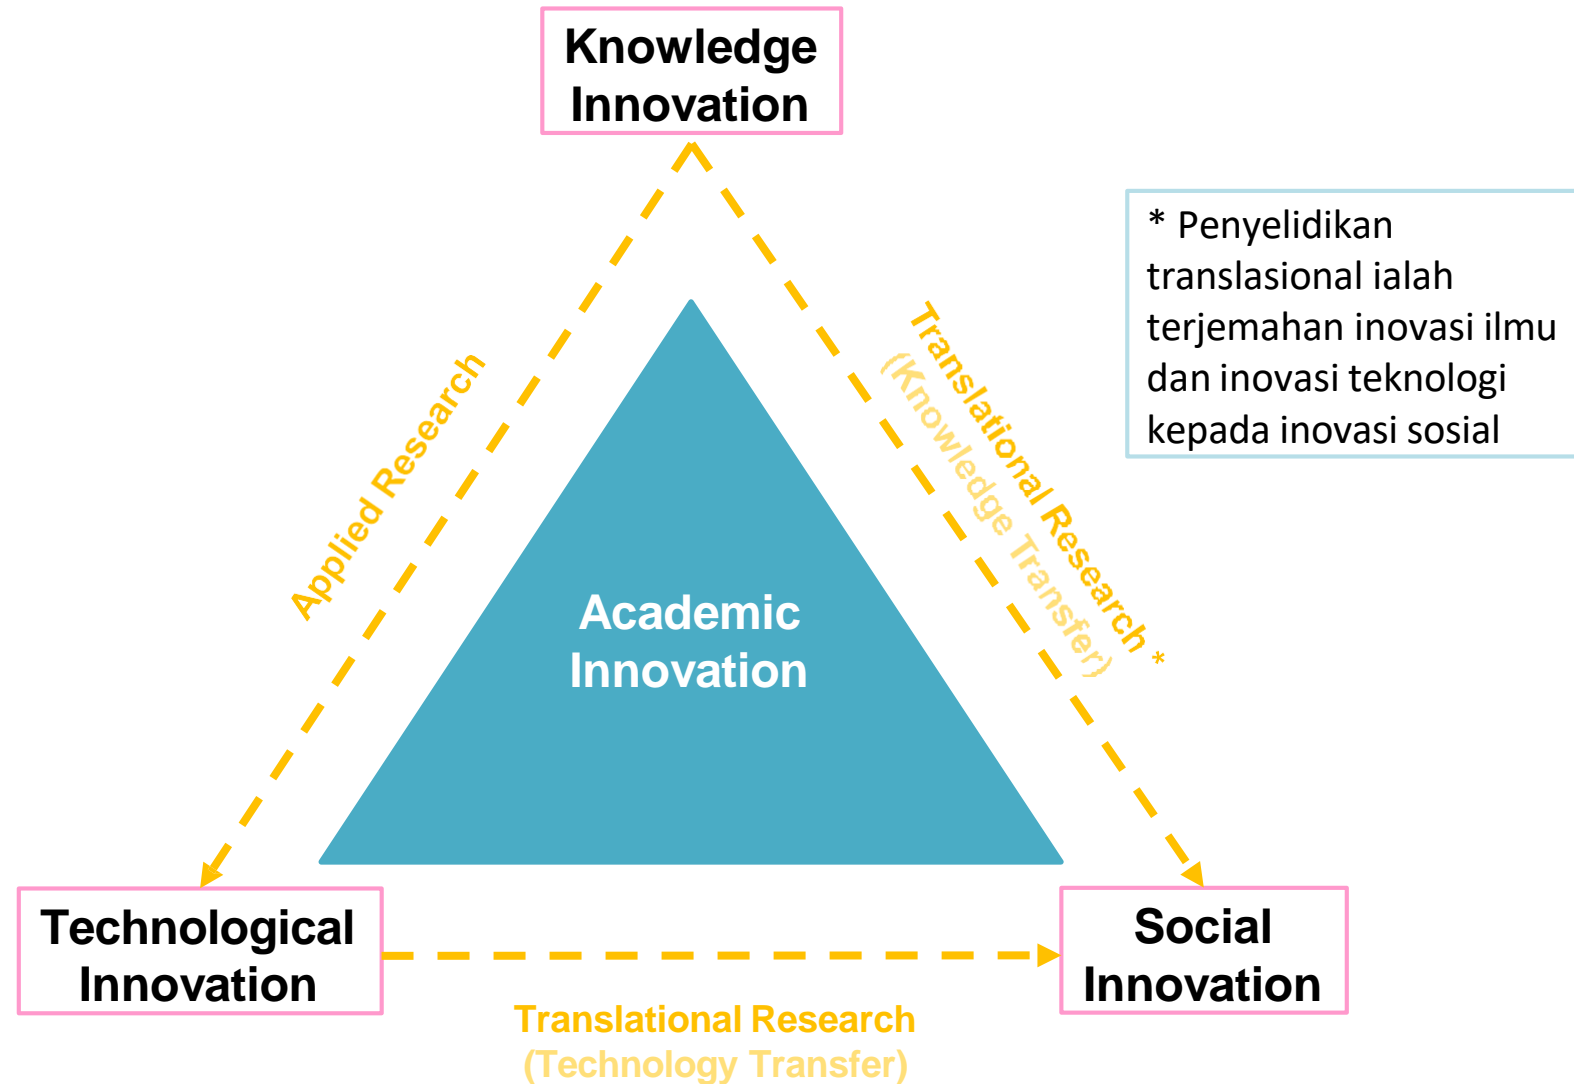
Knowledge Innovation

* Penyelidikan translasional ialah terjemahan inovasi ilmu dan inovasi teknologi kepada inovasi sosial

Applied Research

Translational Research *

(Knowledge Transfer)

Academic Innovation

Technological Innovation

Social Innovation

Translational Research

(Technology Transfer)